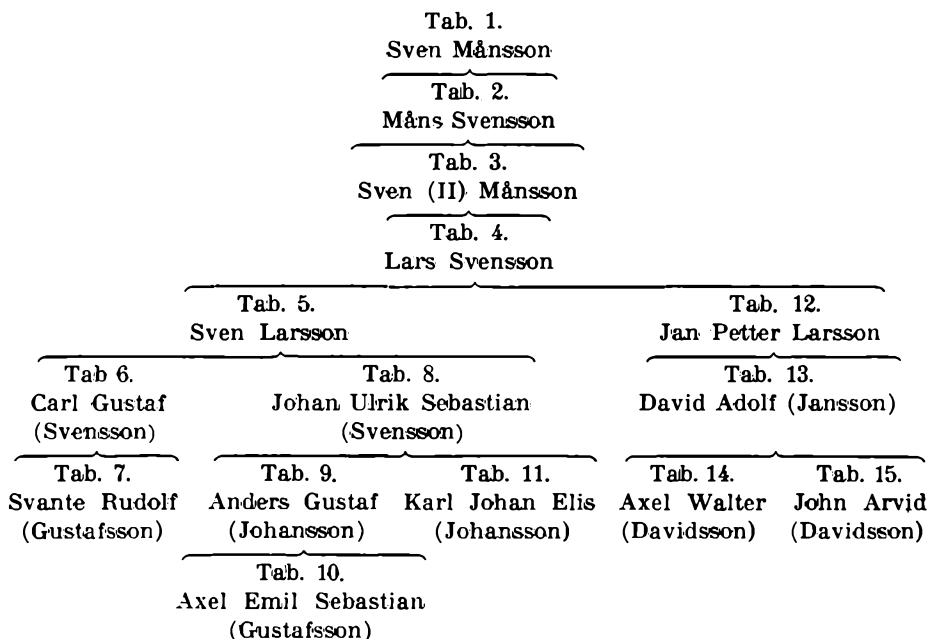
Tab. 1.
Sven Månsson

Tab. 2.
Måns Svensson

Tab. 3.
Sven (II) Månsson

Tab. 4.
Lars Svensson

Tab. 5.
Sven Larsson

Tab 6.
Carl Gustaf
(Svensson)

Tab. 7.
Svante Rudolf
(Gustafsson)

Tab. 8.
Johan Ulrik Sebastian
(Svensson)

Tab. 9.
Anders Gustaf
(Johansson)

Tab. 10.
Axel Emil Sebastian
(Gustafsson)

Tab. 11.
Karl Johan Elis
(Johansson)

Tab. 12.
Jan Petter Larsson

Tab. 13.
David Adolf (Jansson)

Tab. 14.
Axel Walter
(Davidsson)

Tab. 15.
John Arvid
(Davidsson)